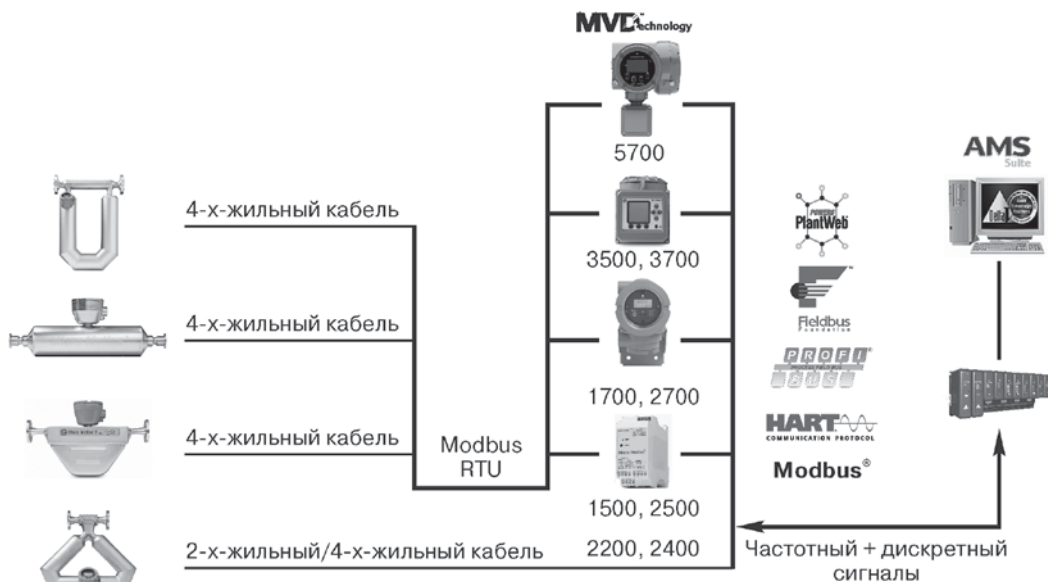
MVD Technology

5700

3500, 3700

1700, 2700

1500, 2500

2200, 2400

AMS Suite

4-х-жильный кабель

4-х-жильный кабель

4-х-жильный кабель

2-х-жильный/4-х-жильный кабель

Modbus RTU

PlantWeb

Fieldbus

PROFI BUS

HART COMMUNICATION PROTOCOL

Modbus®

Частотный + дискретный сигналы